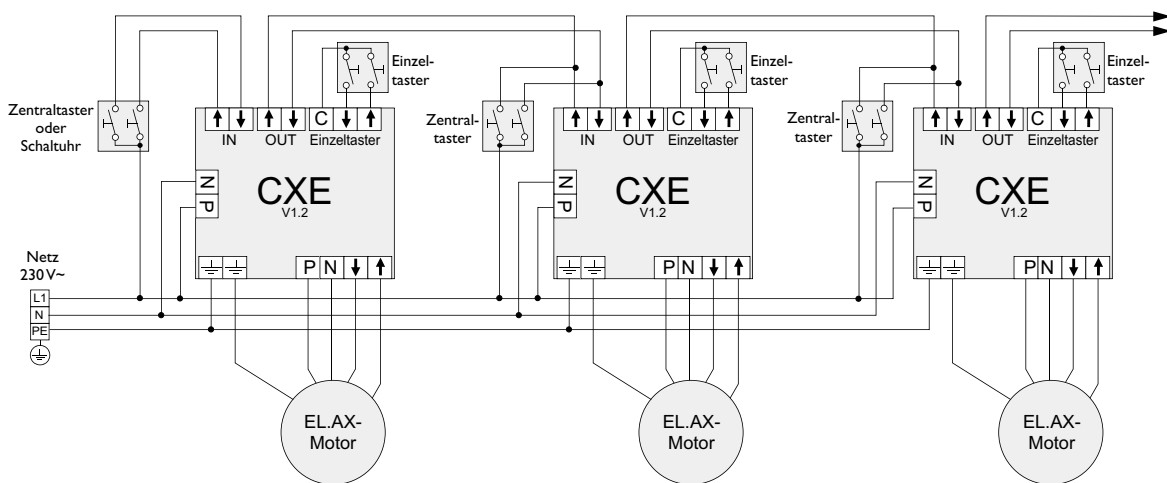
Zentraltaster oder Schaltuhr

IN OUT C Einzeltaster

Einzeltaster

N P

CXE
V1.2

Netz 230 V~
L1
N
PE

P N

EL.AX-Motor

Zentraltaster

IN OUT C Einzeltaster

Einzeltaster

N P

CXE
V1.2

P N

EL.AX-Motor

Zentraltaster

IN OUT C Einzeltaster

Einzeltaster

N P

CXE
V1.2

P N

EL.AX-Motor